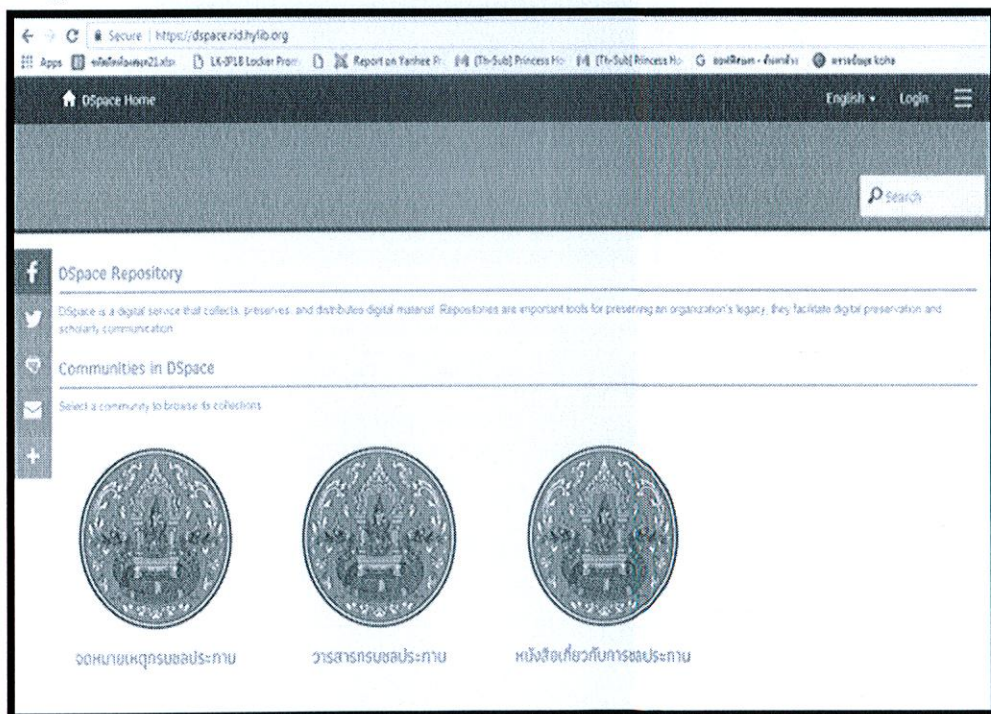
Secure | https://dspace.rid.hylib.org

Apps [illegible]21.xlsx LK-JP18 Locker Prom Report on Yanhee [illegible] [Th-Sub] Princess Ho [Th-Sub] Princess Ho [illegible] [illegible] koha

DSpace Home

English Login

Search

DSpace Repository

DSpace is a digital service that collects, preserves, and distributes digital material. Repositories are important tools for preserving an organization's legacy; they facilitate digital preservation and scholarly communication.

Communities in DSpace

Select a community to browse its collections.

จดหมายเหตุกรมชลประทาน

วารสารกรมชลประทาน

หนังสือเกี่ยวกับการชลประทาน